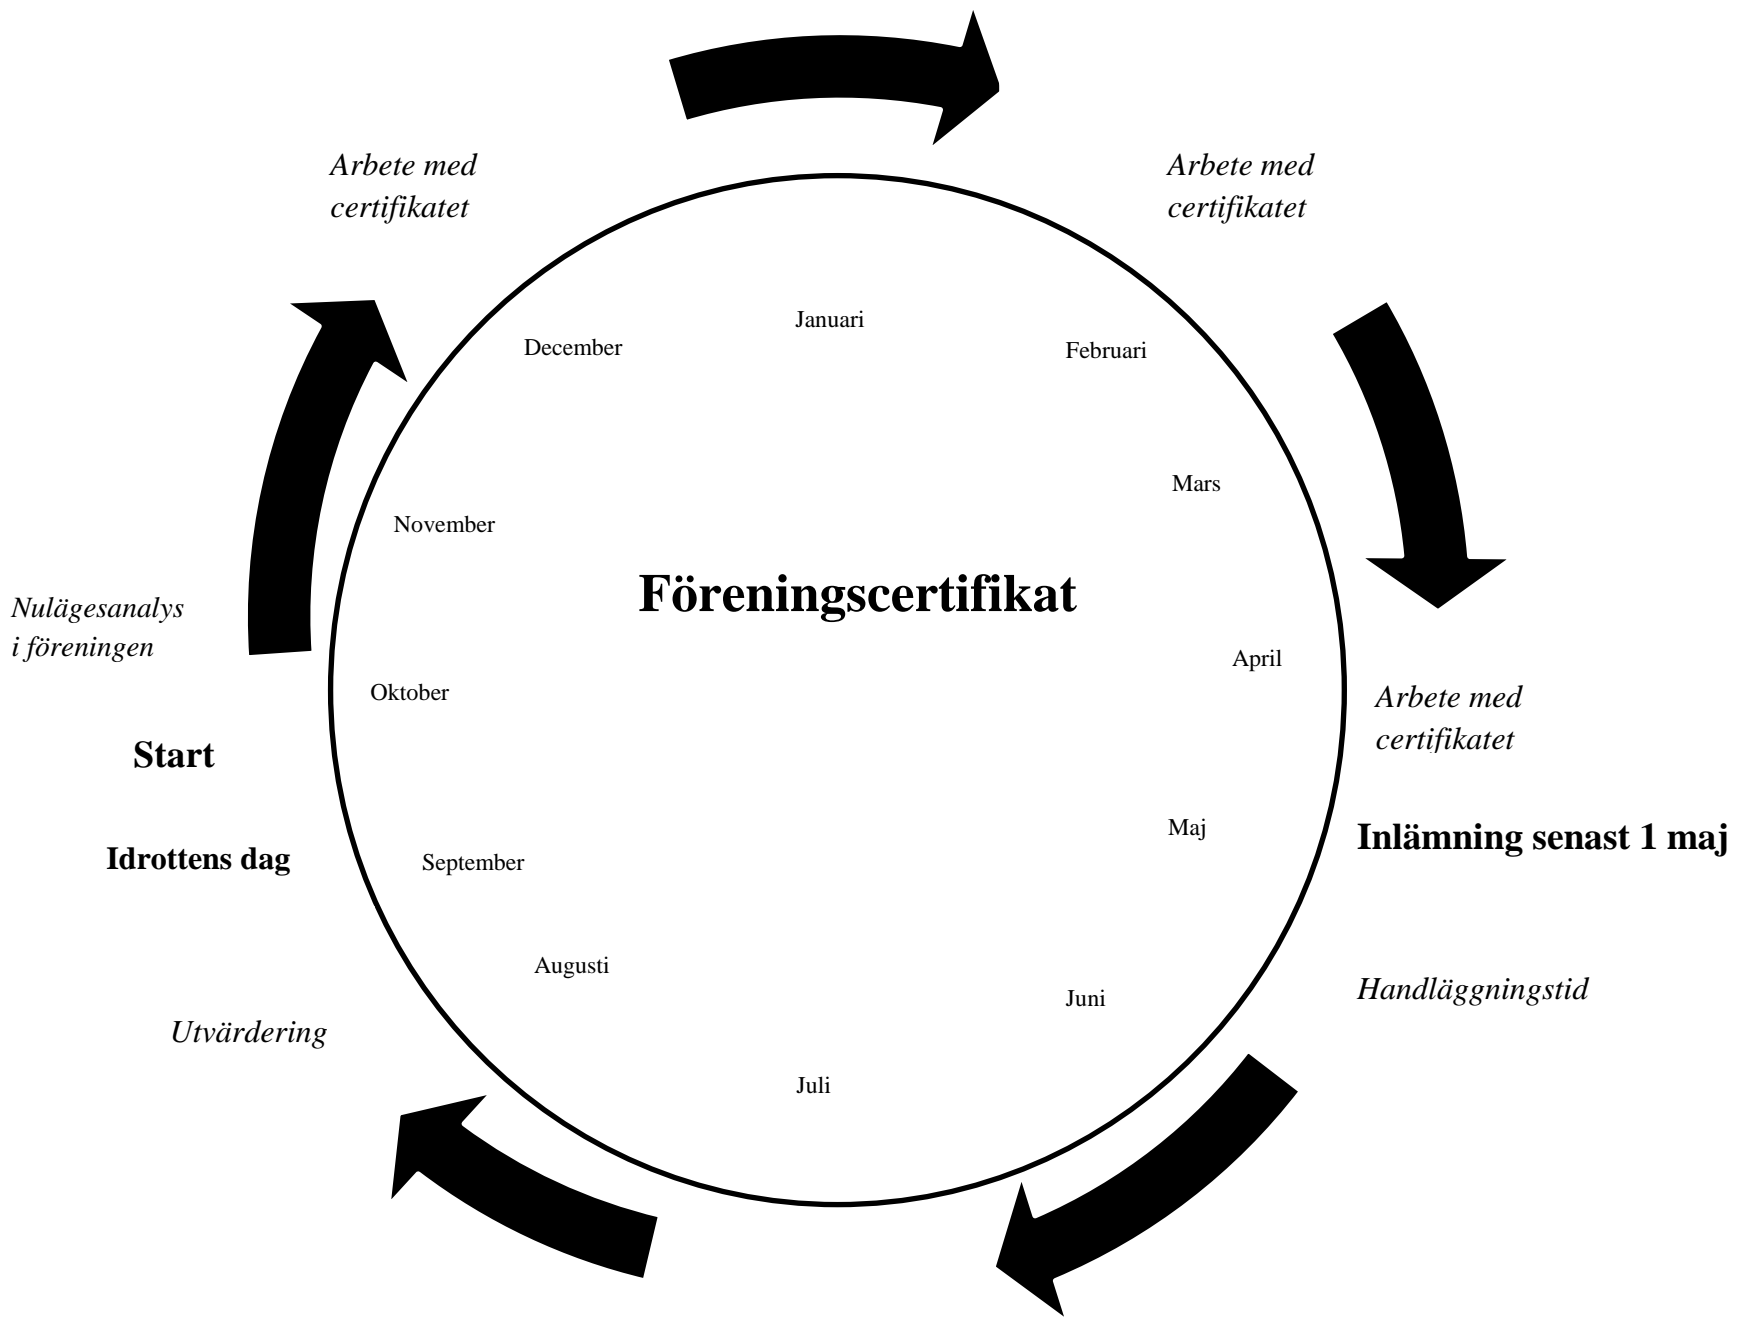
Arbete med certifikatet

Arbete med certifikatet

Januari

December

Februari

Mars

November

Nulägesanalys i föreningen

Föreningscertifikat

April

Arbete med certifikatet

Oktober

Start

Maj

Inlämning senast 1 maj

Idrottens dag

September

Augusti

Juni

Handläggningstid

Utvärdering

Juli